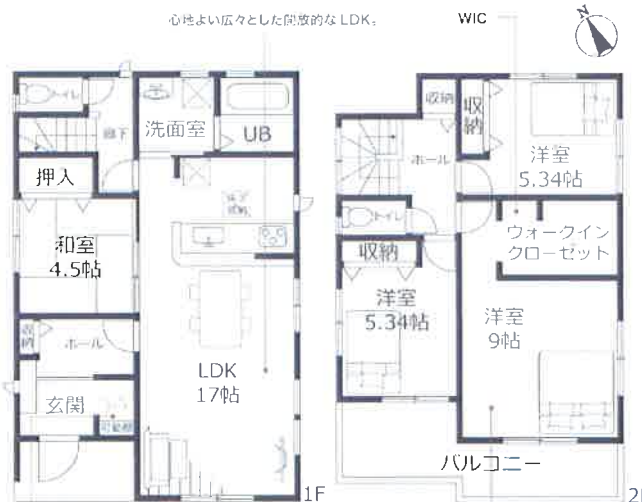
心地よい広々とした開放的なLDK。

WIC

N

トイレ
廊下
洗面室
UB
押入
和室
4.5帖
収納
ホール
玄関
LDK
17帖
1F

収納
収納
ホール
洋室
5.34帖
トイレ
収納
ウォークイン
クローゼット
洋室
5.34帖
洋室
9帖
バルコニー
2F